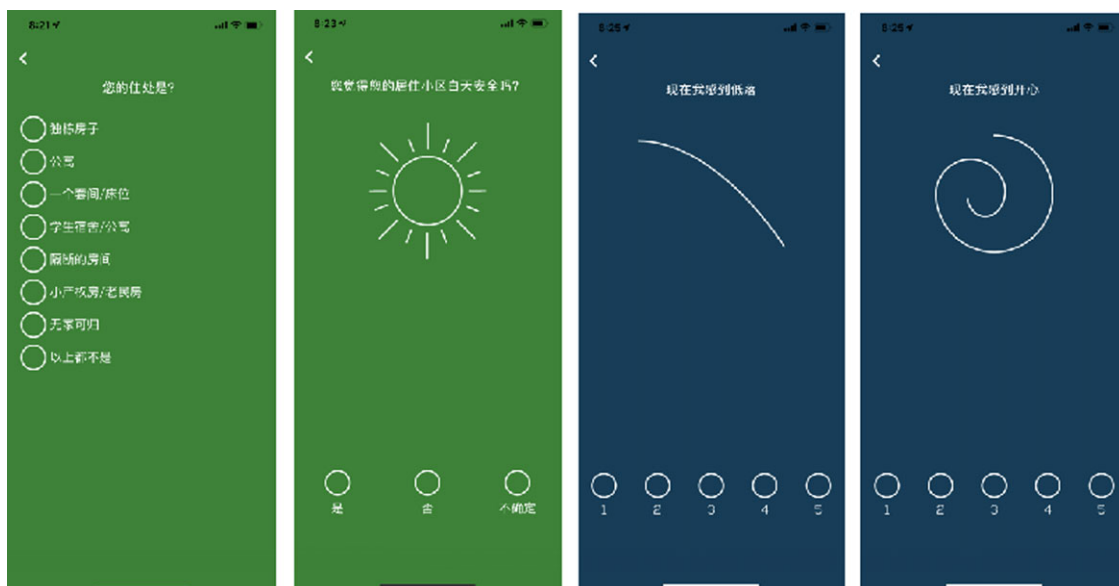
8:21

<

您的住处是?

独栋房子

公寓

一个套间/床位

学生宿舍/公寓

隔断的房间

小产权房/老民房

无家可归

以上都不是

8:23

<

您觉得您的居住小区自大安全吗?

是

否

不确定

8:25

<

现在我感到低落

1 2 3 4 5

8:25

<

现在我感到开心

1 2 3 4 5